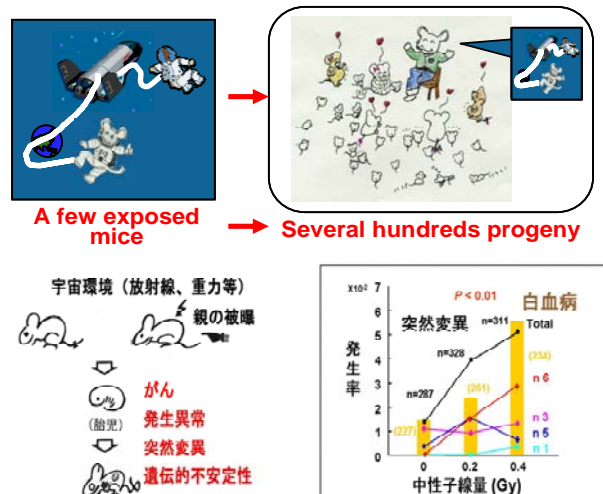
A few exposed mice

Several hundreds progeny

宇宙環境（放射線、重力等）

親の被曝

がん

(胎児)

発生異常

突然変異

遺伝的不安定性

x10⁻²

7

6

5

4

3

2

1

0

発生率

P < 0.01

白血病

突然変異

n=311

Total

n=328

n=287

(234)

(261)

(227)

n 6

n 3

n 5

n 1

0

0.2

0.4

中性子線量 (Gy)